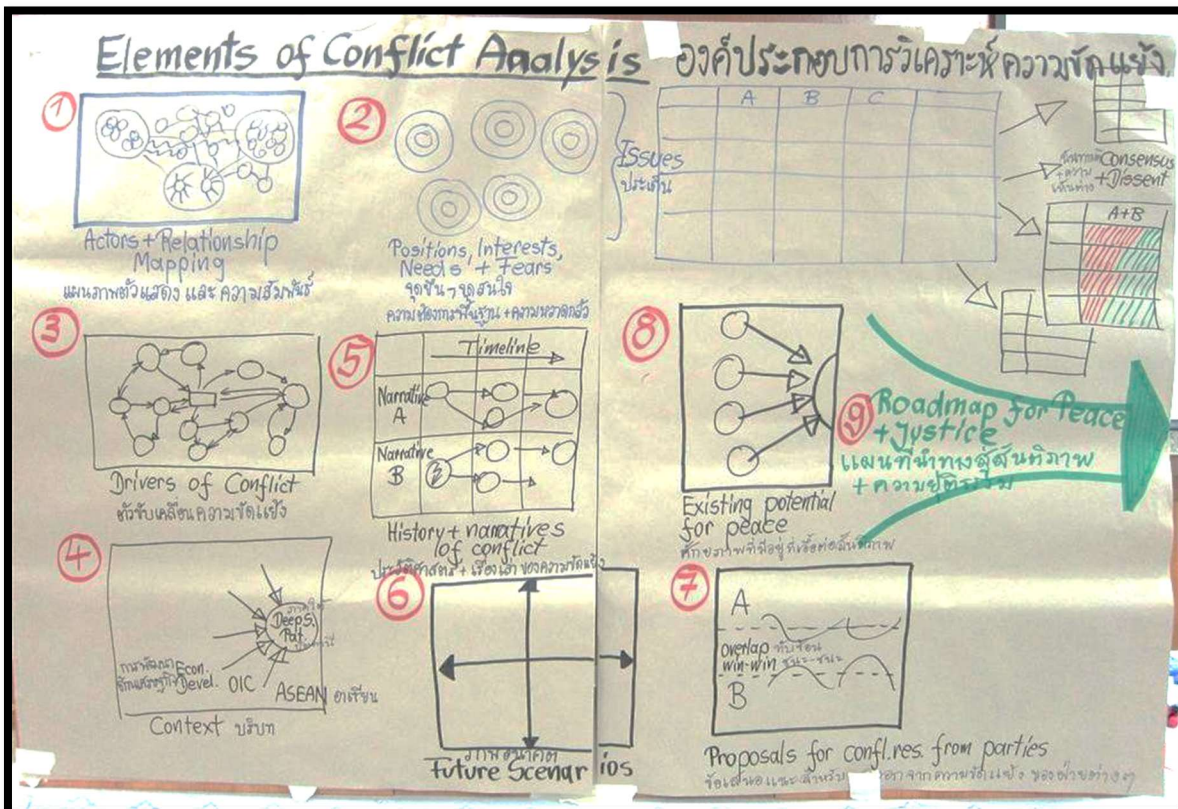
Elements of Conflict Analysis องค์ประกอบการวิเคราะห์ความขัดแย้ง

1
Actors + Relationship Mapping
แผนภาพตัวแสดง และ ความสัมพันธ์

2
Positions, Interests, Needs + Fears
จุดยืน, จุดสนใจ
ความต้องการพื้นฐาน + ความหวาดกลัว

Issues
ประเด็น

A B C

Consensus + Dissent
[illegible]

A+B

3
Drivers of Conflict
ตัวขับเคลื่อนความขัดแย้ง

5
Timeline
Narrative A
Narrative B
History + narratives of conflict
ประวัติศาสตร์ + เรื่องเล่า ของความขัดแย้ง

8
Existing potential for peace
ศักยภาพที่มีอยู่ที่เอื้อต่อสันติภาพ

9
Roadmap for Peace + Justice
แผนที่นำทางสู่สันติภาพ + ความยุติธรรม

4
Deep S. Pat.
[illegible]
กาพัฒนา Econ. Devel.
OIC
ASEAN อาเซียน
Context บริบท

6
ภาพอนาคต
Future Scenarios

7
A
overlap ทับซ้อน
win-win ชนะ-ชนะ
B
Proposals for confl. res. from parties
ข้อเสนอ และ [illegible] จากความขัดแย้ง ของฝ่ายต่างๆ